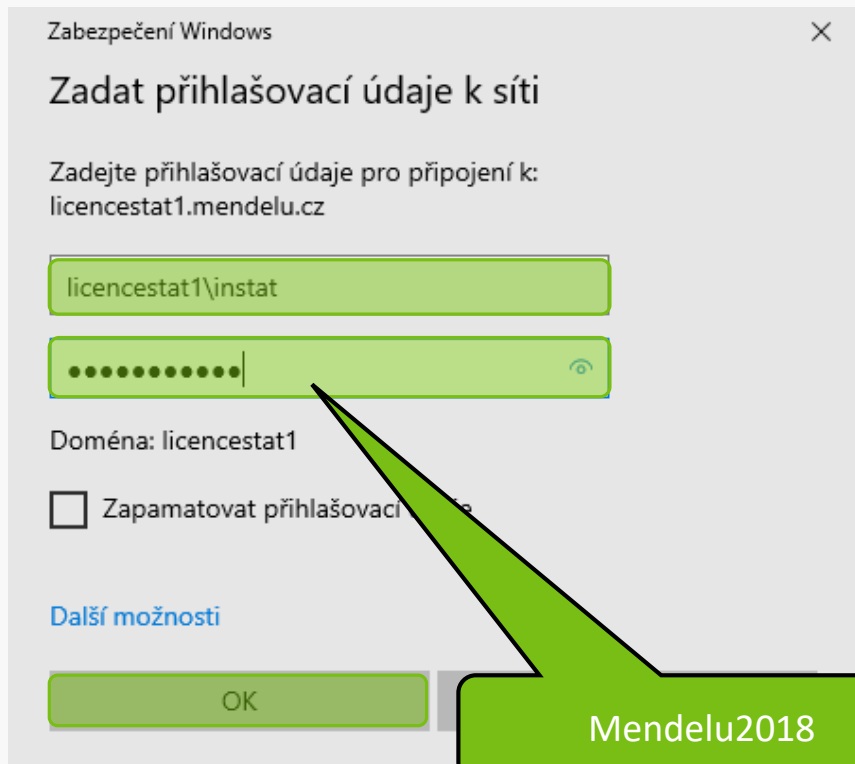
Zabezpečení Windows

Zadat přihlašovací údaje k síti

Zadejte přihlašovací údaje pro připojení k: licencestat1.mendelu.cz

licencestat1\instat

●●●●●●●●●●●

Doména: licencestat1

Zapamatovat přihlašovací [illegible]e

Další možnosti

OK

Mendelu2018